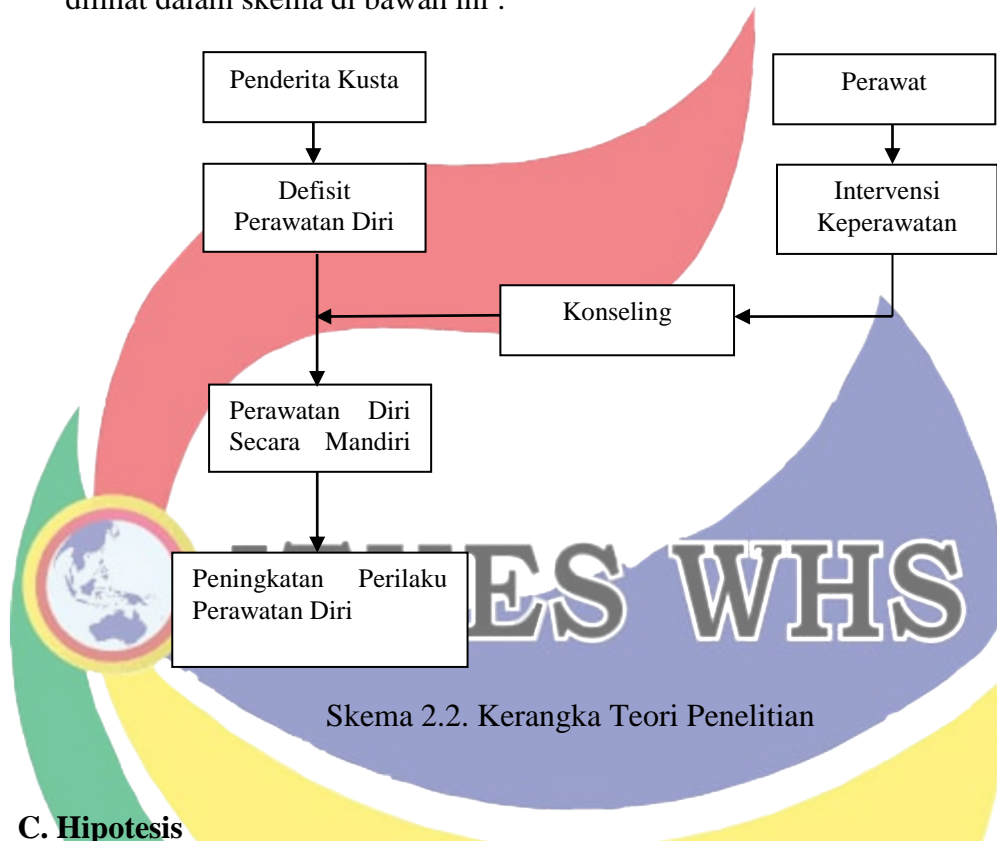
dilihat dalam skema di bawah ini :

Penderita Kusta

Perawat

Defisit Perawatan Diri

Intervensi Keperawatan

Konseling

Perawatan Diri Secara Mandiri

Peningkatan Perilaku Perawatan Diri

ES WHS

Skema 2.2. Kerangka Teori Penelitian

C. Hipotesis